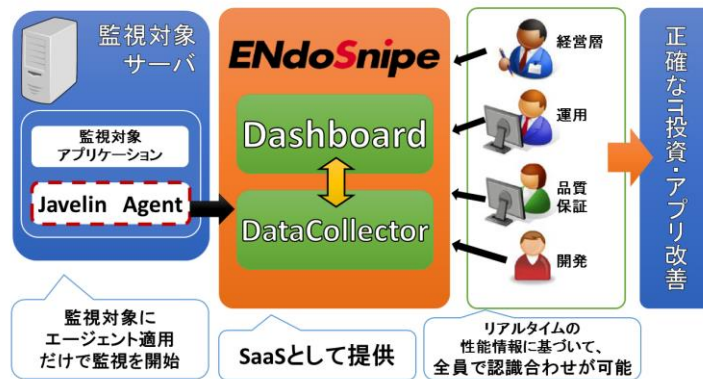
監視対象サーバ

監視対象アプリケーション

Javelin Agent

ENdoSnipe

Dashboard

DataCollector

経営層

運用

品質保証

開発

正確なIT投資・アプリ改善

監視対象にエージェント適用だけで監視を開始

SaaSとして提供

リアルタイムの性能情報に基づいて、全員で認識合わせが可能